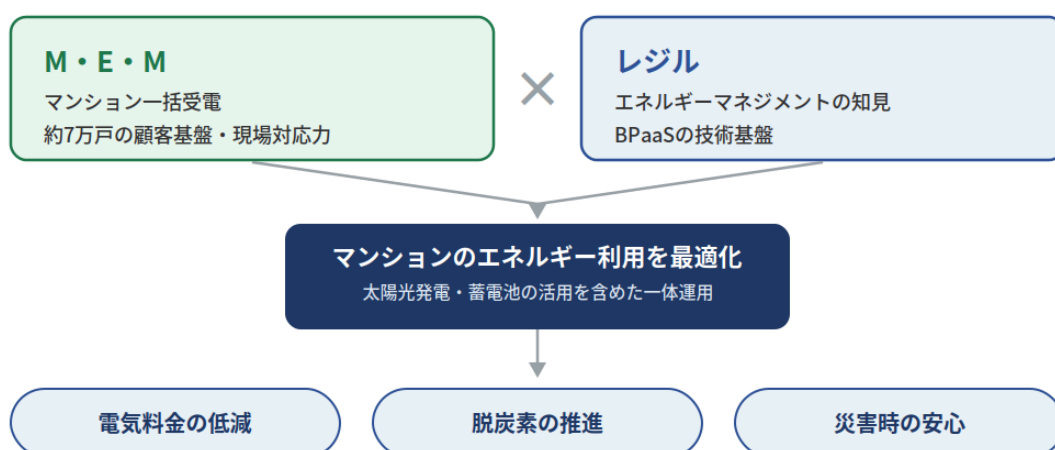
M・E・M
マンション一括受電
約7万戸の顧客基盤・現場対応力

×

レジル
エネルギーマネジメントの知見
BPaaSの技術基盤

マンションのエネルギー利用を最適化
太陽光発電・蓄電池の活用を含めた一体運用

電気料金の低減

脱炭素の推進

災害時の安心